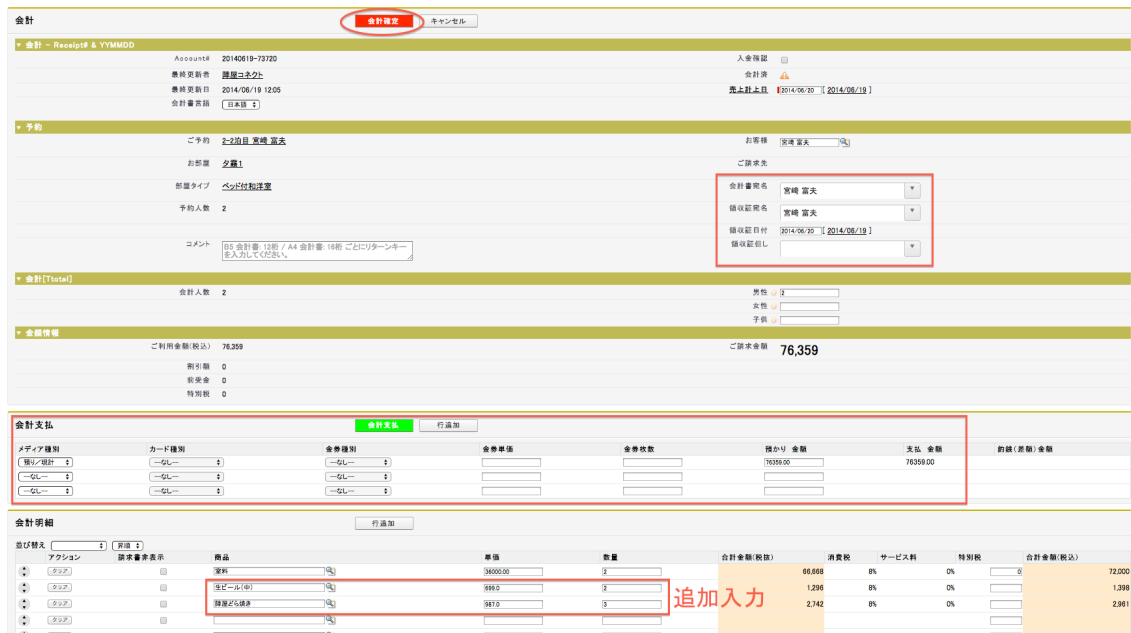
会計

会計確定 キャンセル

▼ 会計 - Receipt# & YYMMDD

Account# 20140619-73720

最終更新者 陣屋コネクト

最終更新日 2014/06/19 12:05

会計書言語 日本語

入金確認

会計済

売上計上日 2014/06/20 [ 2014/06/19 ]

▼ 予約

ご予約 2-2泊目 宮崎 富夫

お部屋 夕霧1

部屋タイプ ベッド付和洋室

予約人数 2

コメント B5 会計書: 13桁 / A4 会計書: 16桁 ごとにリターンキーを入力してください。

お客様 宮崎 富夫

ご請求先

会計書宛名 宮崎 富夫

領収証宛名 宮崎 富夫

領収証日付 2014/06/20 [ 2014/06/19 ]

領収証但し

▼ 会計[Total]

会計人数 2

男性 2

女性

子供

▼ 金額情報

ご利用金額(税込) 76,359

割引額 0

前受金 0

特別税 0

ご請求金額 76,359

会計支払

会計支払 行追加

| メディア種別 | カード種別 | 金券種別 | 金券単価 | 金券枚数 | 預かり 金額 | 支払 金額 | 釣銭(差額)金額 |
|---|---|---|---|---|---|---|---|
| 預り／現計 | --なし-- | --なし-- | | | 76359.00 | 76359.00 | |
| --なし-- | --なし-- | --なし-- | | | | | |
| --なし-- | --なし-- | --なし-- | | | | | |

会計明細

行追加

並び替え 昇順

| アクション | 請求書非表示 | 商品 | 単価 | 数量 | 合計金額(税抜) | 消費税 | サービス料 | 特別税 | 合計金額(税込) |
|---|---|---|---|---|---|---|---|---|---|
| クリア | | 室料 | 36000.00 | 2 | 66,668 | 8% | 0% | 0 | 72,000 |
| クリア | | 生ビール(中) | 699.0 | 2 | 1,296 | 8% | 0% | | 1,398 |
| クリア | | 陣屋どら焼き | 987.0 | 3 | 2,742 | 8% | 0% | | 2,961 |
| クリア | | | | | | | | | |

追加入力